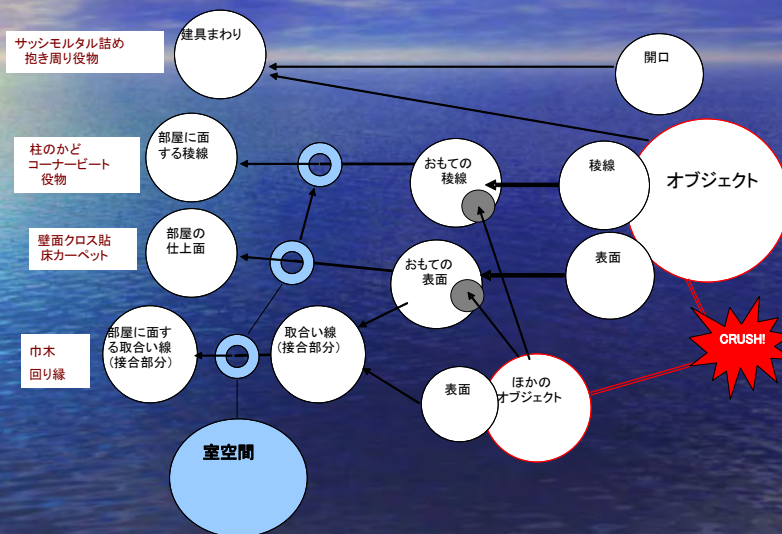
サッシモルタル詰め
抱き周り役物

建具まわり

開口

柱のかど
コーナービート
役物

部屋に面
する稜線

おもての
稜線

稜線

オブジェクト

壁面クロス貼
床カーペット

部屋の
仕上面

おもての
表面

表面

CRUSH!

巾木
回り縁

部屋に面す
る取合い線
（接合部分）

取合い線
（接合部分）

表面

ほかの
オブジェクト

室空間